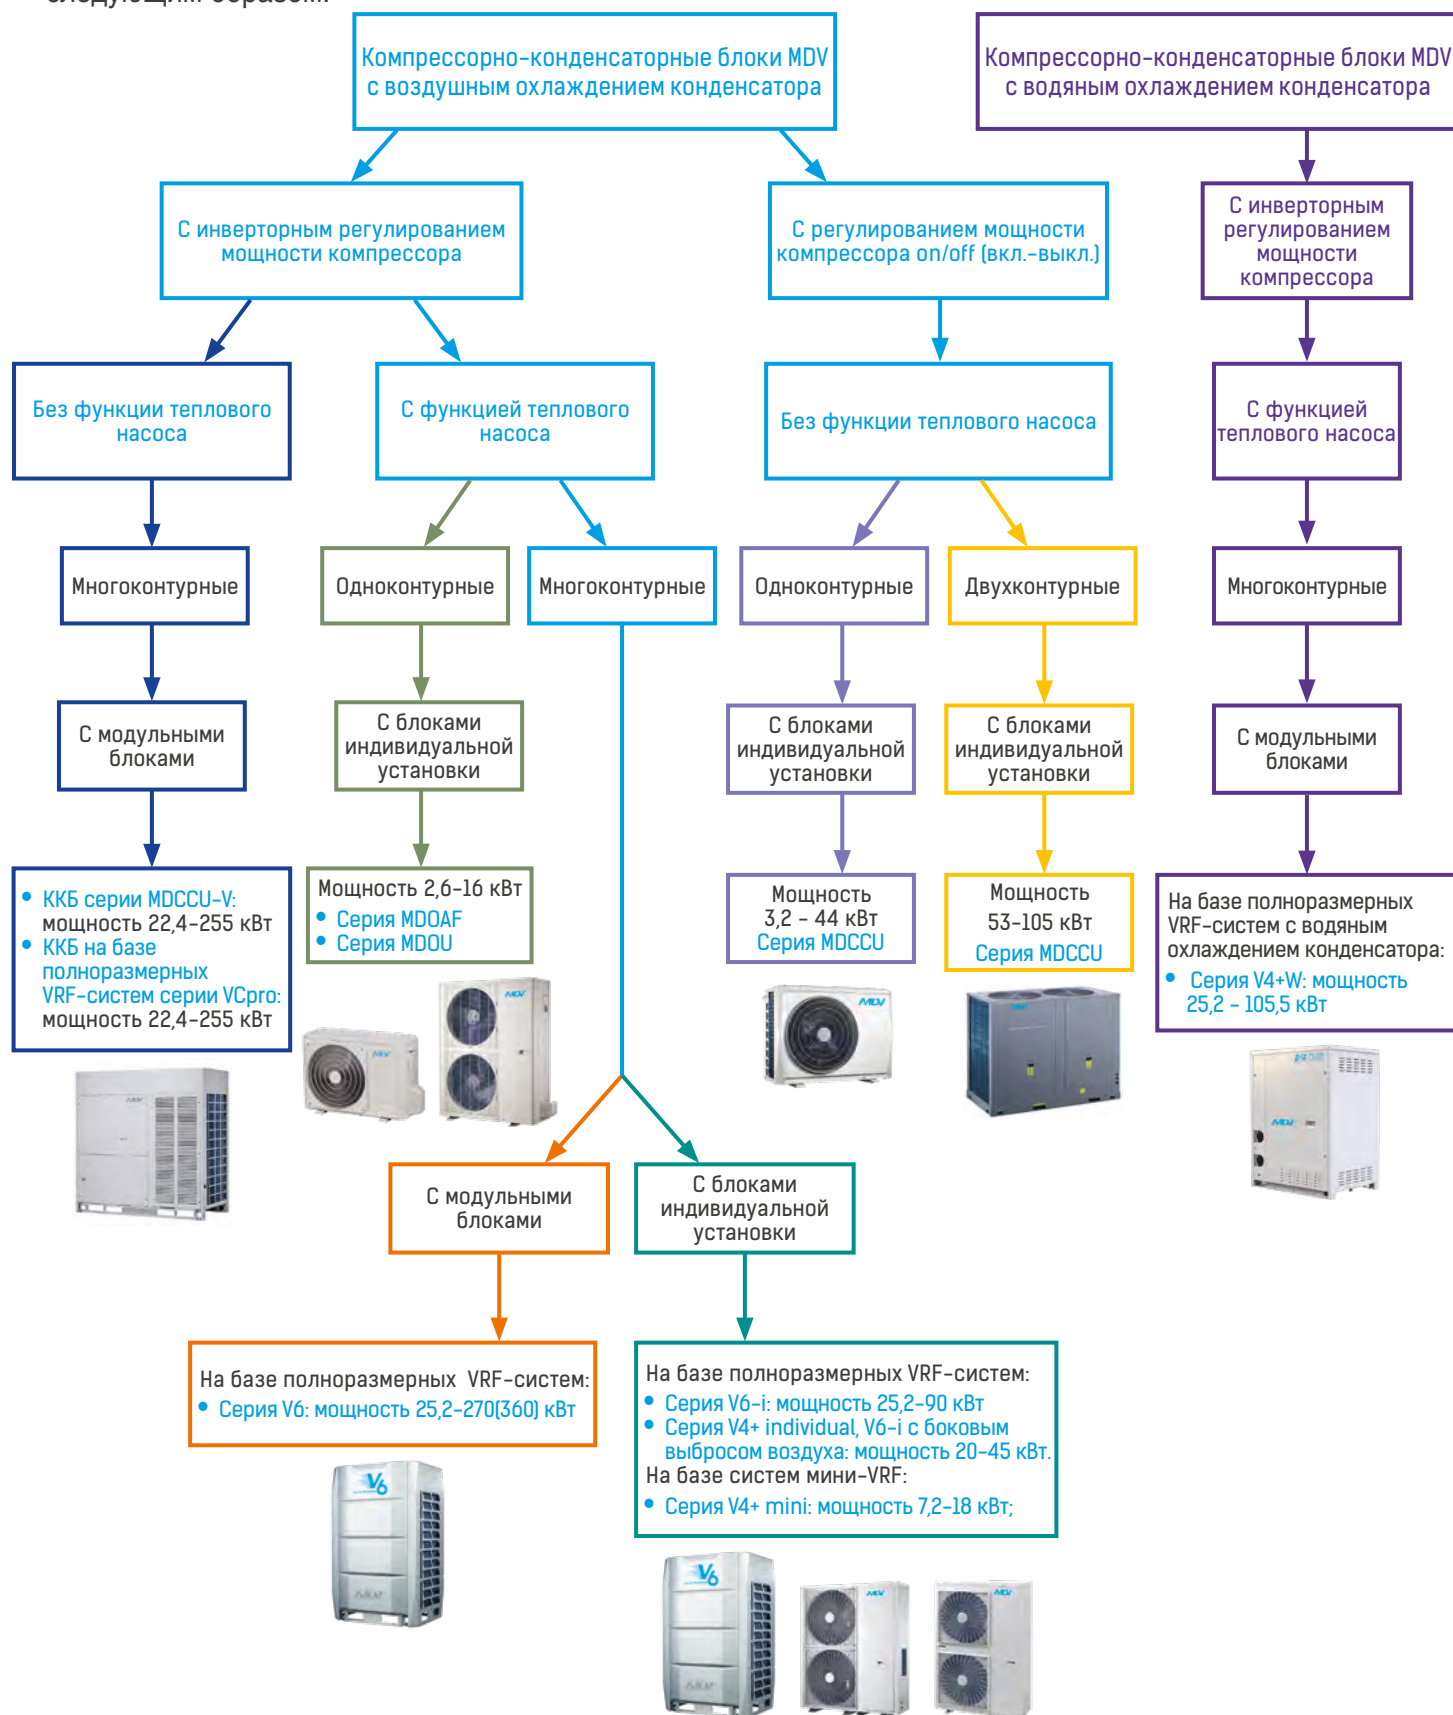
Компрессорно-конденсаторные блоки MDV с воздушным охлаждением конденсатора

Компрессорно-конденсаторные блоки MDV с водяным охлаждением конденсатора

С инверторным регулированием мощности компрессора

С регулированием мощности компрессора on/off (вкл.-выкл.)

С инверторным регулированием мощности компрессора

Без функции теплового насоса

С функцией теплового насоса

Без функции теплового насоса

С функцией теплового насоса

Многоконтурные

Одноконтурные

Многоконтурные

Одноконтурные

Двухконтурные

Многоконтурные

С модульными блоками

С блоками индивидуальной установки

С блоками индивидуальной установки

С блоками индивидуальной установки

С модульными блоками

• ККБ серии MDCCU-V: мощность 22,4–255 кВт
• ККБ на базе полноразмерных VRF-систем серии VCpro: мощность 22,4–255 кВт

Мощность 2,6–16 кВт
• Серия MDOAF
• Серия MDOU

Мощность 3,2 – 44 кВт
Серия MDCCU

Мощность 53–105 кВт
Серия MDCCU

На базе полноразмерных VRF-систем с водяным охлаждением конденсатора:
• Серия V4+W: мощность 25,2 – 105,5 кВт

С модульными блоками

С блоками индивидуальной установки

На базе полноразмерных VRF-систем:
• Серия V6: мощность 25,2–270(360) кВт

На базе полноразмерных VRF-систем:
• Серия V6-i: мощность 25,2–90 кВт
• Серия V4+ individual, V6-i с боковым выбросом воздуха: мощность 20–45 кВт.
На базе систем мини-VRF:
• Серия V4+ mini: мощность 7,2–18 кВт;